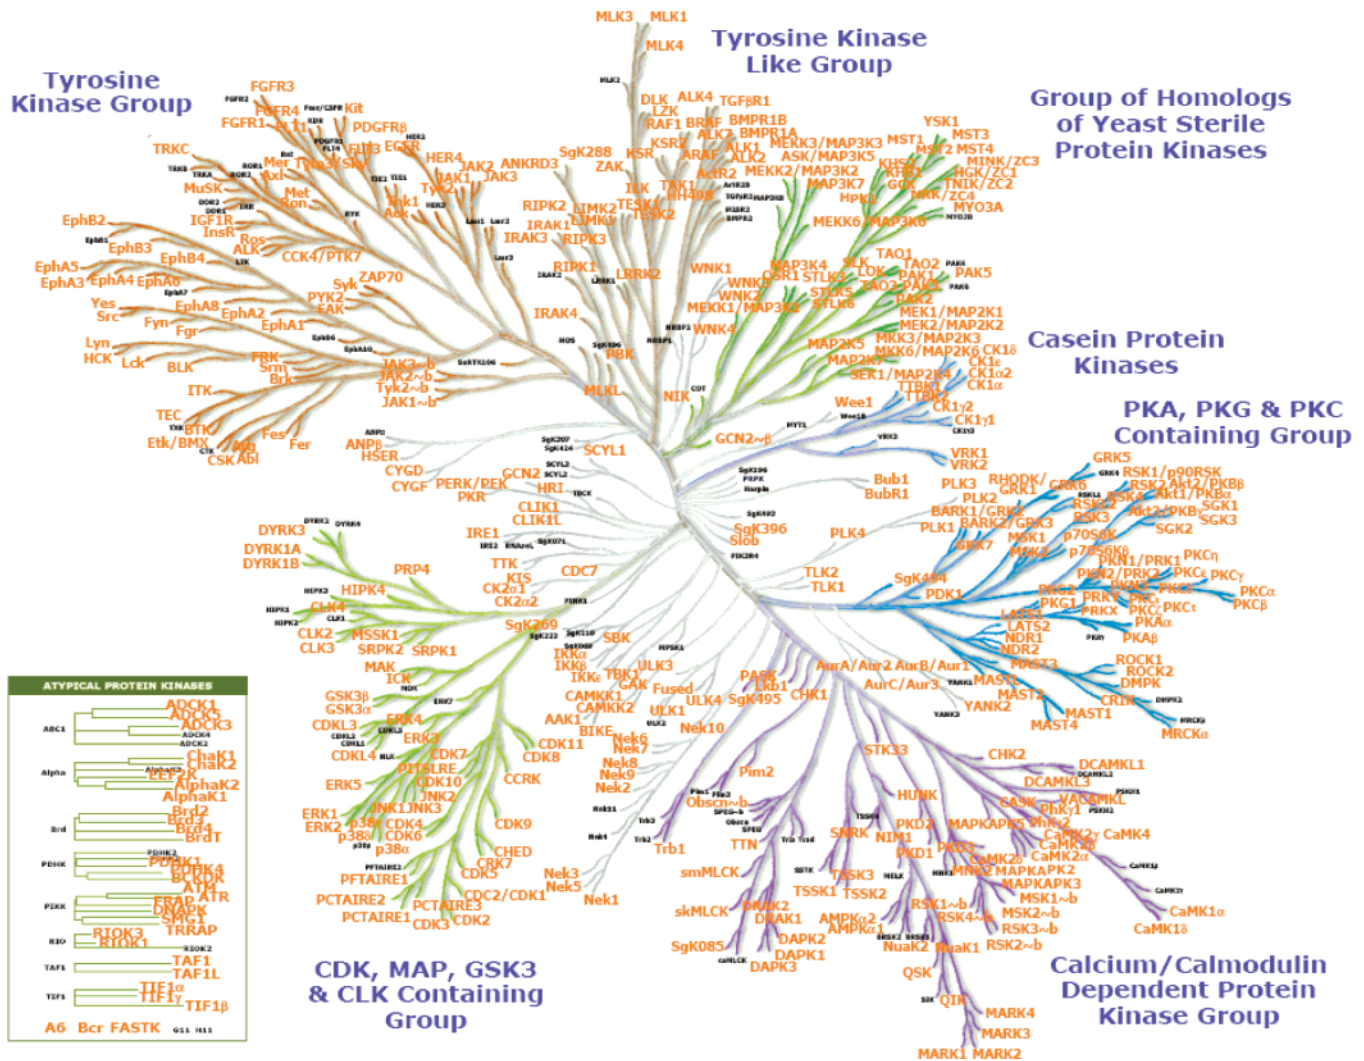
Tyrosine Kinase Group

Tyrosine Kinase Like Group

Group of Homologs of Yeast Sterile Protein Kinases

Casein Protein Kinases

PKA, PKG & PKC Containing Group

Calcium/Calmodulin Dependent Protein Kinase Group

CDK, MAP, GSK3 & CLK Containing Group

ATYPICAL PROTEIN KINASES

ABC1 ADCK1 ADCK5 ADCK3 ADCK4 ADCK2
Alpha ChaK1 ChaK2 EEF2K AlphaK2 AlphaK1
Brd Brd2 Brd3 Brd4 BrdT
PDHK PDHK1 PDHK4 BCKDK
PIKK ATM ATR FRAP DNAPK SMG1 TRRAP
RIO RIOK3 RIOK1 RIOK2
TAF1 TAF1 TAF1L
TIF1 TIF1α TIF1γ TIF1β
A6 Bcr FASTK G11 H11

MLK3 MLK1 MLK4 DLK LZK ALK4 TGFβR1 RAF1 BRAF BMPR1B KSR ALK7 BMPR1A ARAF ALK1 ALK2 ActR2 ILK TAK1 TESK1 TESK2 LIMK2 LIMK1 RIPK2 IRAK1 IRAK3 RIPK3 RIPK1 LRRK2 IRAK4 SgK288 ZAK ANKRD3 HH498

FGFR3 FGFR4 FGFR1 Kit PDGFRβ Flt3 EGFR HER4 JAK2 JAK1 JAK3 TRKC MuSK Mer Tyro3 Sky Axl Met Ron Tyk2 Ack Tnk1 IGF1R InsR Ros ALK EphB2 EphB3 EphB4 CCK4/PTK7 EphA5 EphA3 EphA4 EphA6 Syk ZAP70 Yes Src EphA8 EphA2 PYK2 FAK Fyn Fgr EphA1 Lyn HCK Lck BLK FRK Srm Brk JAK3~b JAK2~b Tyk2~b JAK1~b ITK TEC BTK Fes Fer Etk/BMX Arg CSK Abl

YSK1 MST3 MST1 MST2 MST4 MEKK3/MAP3K3 ASK/MAP3K5 KHS MINK/ZC3 HGK/ZC1 TNIK/ZC2 MEKK2/MAP3K2 MAP3K7 GCK NRK/ZC4 HPK1 MYO3A MEKK6 MAP3K6 TAO1 TAO2 SLK LOK PAK1 PAK5 MAP3K4 OSR1 STLK3 WNK1 WNK3 STLK5 TAO3 PAK3 PAK2 STLK6 MEKK1/MAP3K1 WNK4 MEK1/MAP2K1 MEK2/MAP2K2 MKK3/MAP2K3 MKK6/MAP2K6 MAP2K5 MAP2K7 SEK1/MAP2K4 CK1δ CK1ε CK1α2 CK1α TTBK1 TTBK2 CK1γ2 CK1γ1 Wee1 VRK1 VRK2

PBK NIK MLKL GCN2~b SCYL1 ANPβ HSER CYGD CYGF PERK/PEK PKR GCN2 HRI CLIK1 CLIK1L IRE1 TTK KIS CK2α1 CK2α2 CDC7 SgK396 Slob TLK2 TLK1 Bub1 BubR1 PLK3 PLK2 PLK1 PLK4 RHODK/GRK1 GRK6 GRK5 RSK1/p90RSK RSK2 Akt2/PKBβ RSK4 Akt1/PKBα SGK1 Akt3/PKBγ SGK3 SGK2 BARK1/GRK2 BARK2/GRK3 RSK3 GRK7 MSK1 p70S6K MSK2 p70S6Kβ PKN1/PRK1 PKCη PKN2/PRK2 PKCε PKCγ PKG2 PKN3 PKCι PKCα PKCβ PKG1 PRKY PKCζ PKCτ SgK494 PDK1 PRKX LATS1 PKAα LATS2 PKAβ NDR1 NDR2 MAST3 ROCK1 ROCK2 DMPK MAST MAST2 CRIK MAST1 MAST4 MRCKα YANK2

DYRK3 DYRK1A DYRK1B PRP4 HIPK4 CLK4 CLK2 CLK3 MSSK1 SRPK2 SRPK1 MAK ICK SgK269 SBK IKKα IKKβ IKKε TBK1 ULK3 GAK Fused ULK1 ULK4 SgK495 CAMKK1 CAMKK2 AAK1 BIKE Nek6 Nek7 Nek10 Nek8 Nek9 Nek2 Obscn~b Pim2 Trb1 smMLCK TTN skMLCK SgK085 DRAK2 DRAK1 DAPK2 DAPK1 DAPK3 AMPKα2 AMPKα1 NuaK2 NuaK1 QSK QIK MARK4 MARK3 MARK1 MARK2 PASK Lkb1 CHK1 AurA/Aur2 AurB/Aur1 AurC/Aur3 STK33 CHK2 DCAMKL1 DCAMKL3 HUNK CASK PhKγ1 VACAMKL PhKγ2 PKD2 PKD3 MAPKAPK5 SNRK NIM1 PKD1 CaMK2γ CaMK4 CaMK2β CaMK2α CaMK2δ MNK2 MAPKAPK2 MAPKAPK3 TSSK3 TSSK1 TSSK2 RSK1~b RSK4~b MSK1~b MSK2~b RSK3~b RSK2~b CaMK1α CaMK1δ

GSK3β GSK3α CDKL3 ERK4 ERK3 CDKL4 CDK7 PITSLRE CDK10 CDK11 CDK8 CCRK ERK5 JNK2 JNK1 JNK3 CDK4 CDK6 CDK9 ERK1 ERK2 p38δ p38γ p38α CHED CRK7 CDK5 PFTAIRE1 PCTAIRE2 PCTAIRE3 PCTAIRE1 CDK3 CDK2 CDC2/CDK1 Nek3 Nek5 Nek1